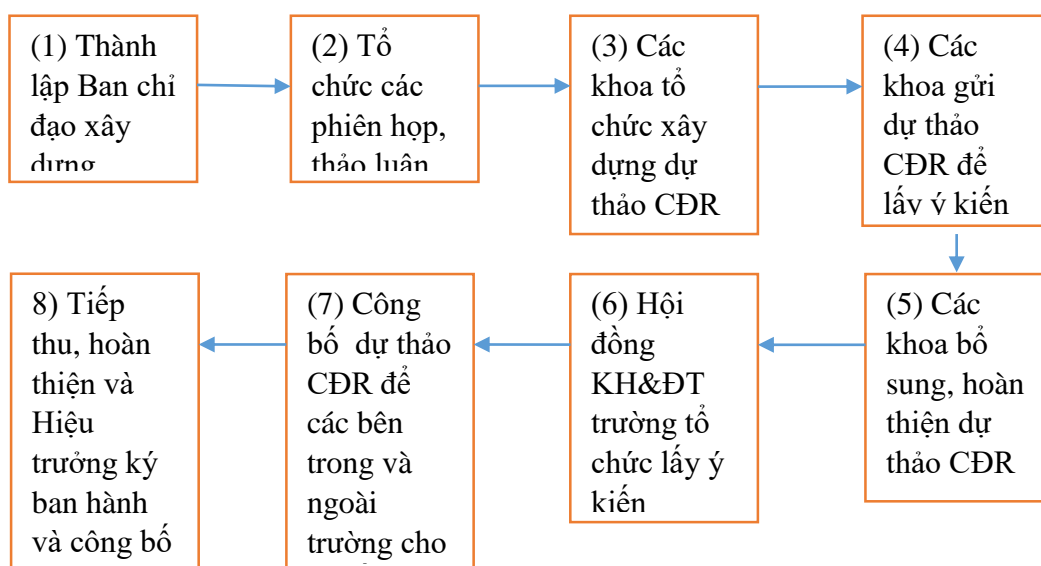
(1) Thành lập Ban chỉ đạo xây dựng

(2) Tổ chức các phiên họp, thảo luận

(3) Các khoa tổ chức xây dựng dự thảo CĐR

(4) Các khoa gửi dự thảo CĐR để lấy ý kiến

(5) Các khoa bổ sung, hoàn thiện dự thảo CĐR

(6) Hội đồng KH&ĐT trường tổ chức lấy ý kiến

(7) Công bố dự thảo CĐR để các bên trong và ngoài trường cho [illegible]

8) Tiếp thu, hoàn thiện và Hiệu trưởng ký ban hành và công bố